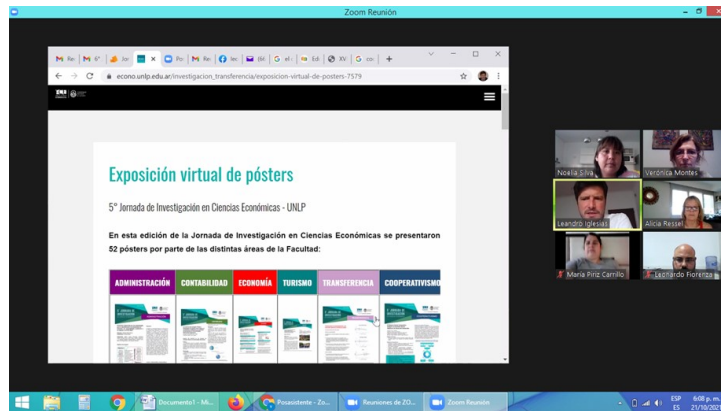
Zoom Reunión

M Re | M 6° | Jor | × | Po | M Re | lec | (M | G el | Ed | XV | G co | +

econo.unlp.edu.ar/investigacion_transferencia/exposicion-virtual-de-posters-7579

Exposición virtual de pósters

5° Jornada de Investigación en Ciencias Económicas - UNLP

En esta edición de la Jornada de Investigación en Ciencias Económicas se presentaron 52 pósters por parte de las distintas áreas de la Facultad:

ADMINISTRACIÓN | CONTABILIDAD | ECONOMÍA | TURISMO | TRANSFERENCIA | COOPERATIVISMO

Noelia Silva
Verónica Montes
Leandro Iglesias
Alicia Ressel
Maria Piriz Carrillo
Leonardo Fiorenza

Documento1 - Mi...
Posasistente - Zo...
Reuniones de ZO...
Zoom Reunión

ESP ES 6:08 p. m. 21/10/202